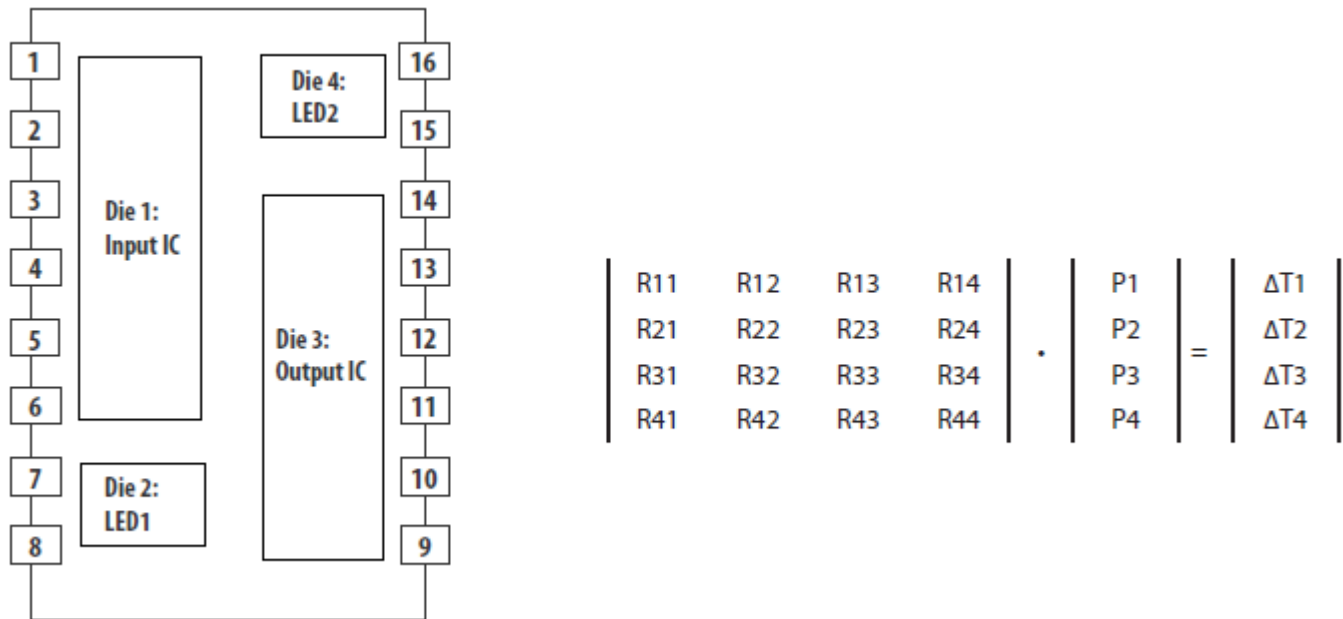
1
2
3
4
5
6
7
8

Die 1:
Input IC

Die 2:
LED1

Die 4:
LED2

Die 3:
Output IC

16
15
14
13
12
11
10
9

$\begin{vmatrix} R11 & R12 & R13 & R14 \\ R21 & R22 & R23 & R24 \\ R31 & R32 & R33 & R34 \\ R41 & R42 & R43 & R44 \end{vmatrix} \cdot \begin{vmatrix} P1 \\ P2 \\ P3 \\ P4 \end{vmatrix} = \begin{vmatrix} \Delta T1 \\ \Delta T2 \\ \Delta T3 \\ \Delta T4 \end{vmatrix}$